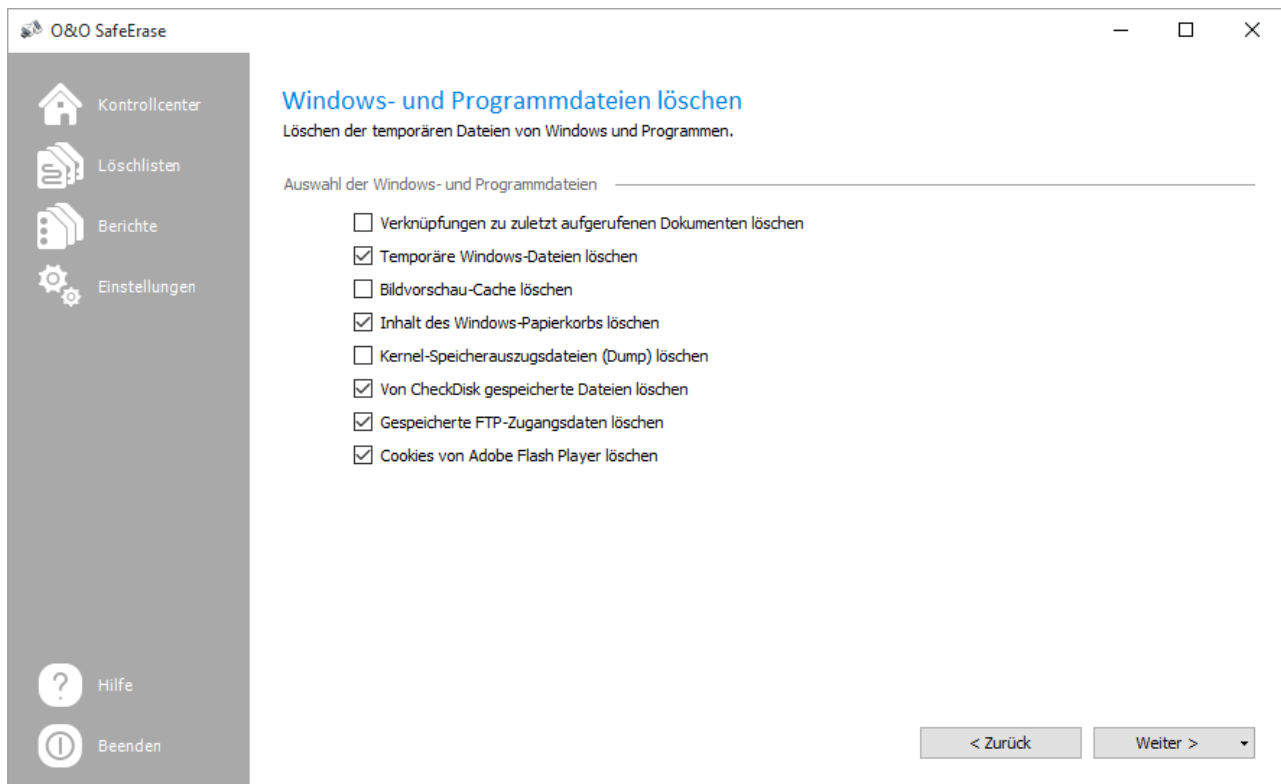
O&O SafeErase

Kontrollcenter
Löschlisten
Berichte
Einstellungen

Windows- und Programmdateien löschen
Löschen der temporären Dateien von Windows und Programmen.

Auswahl der Windows- und Programmdateien

Verknüpfungen zu zuletzt aufgerufenen Dokumenten löschen
Temporäre Windows-Dateien löschen
Bildvorschau-Cache löschen
Inhalt des Windows-Papierkorbs löschen
Kernel-Speicherauszugsdateien (Dump) löschen
Von CheckDisk gespeicherte Dateien löschen
Gespeicherte FTP-Zugangsdaten löschen
Cookies von Adobe Flash Player löschen

Hilfe
Beenden

< Zurück
Weiter >